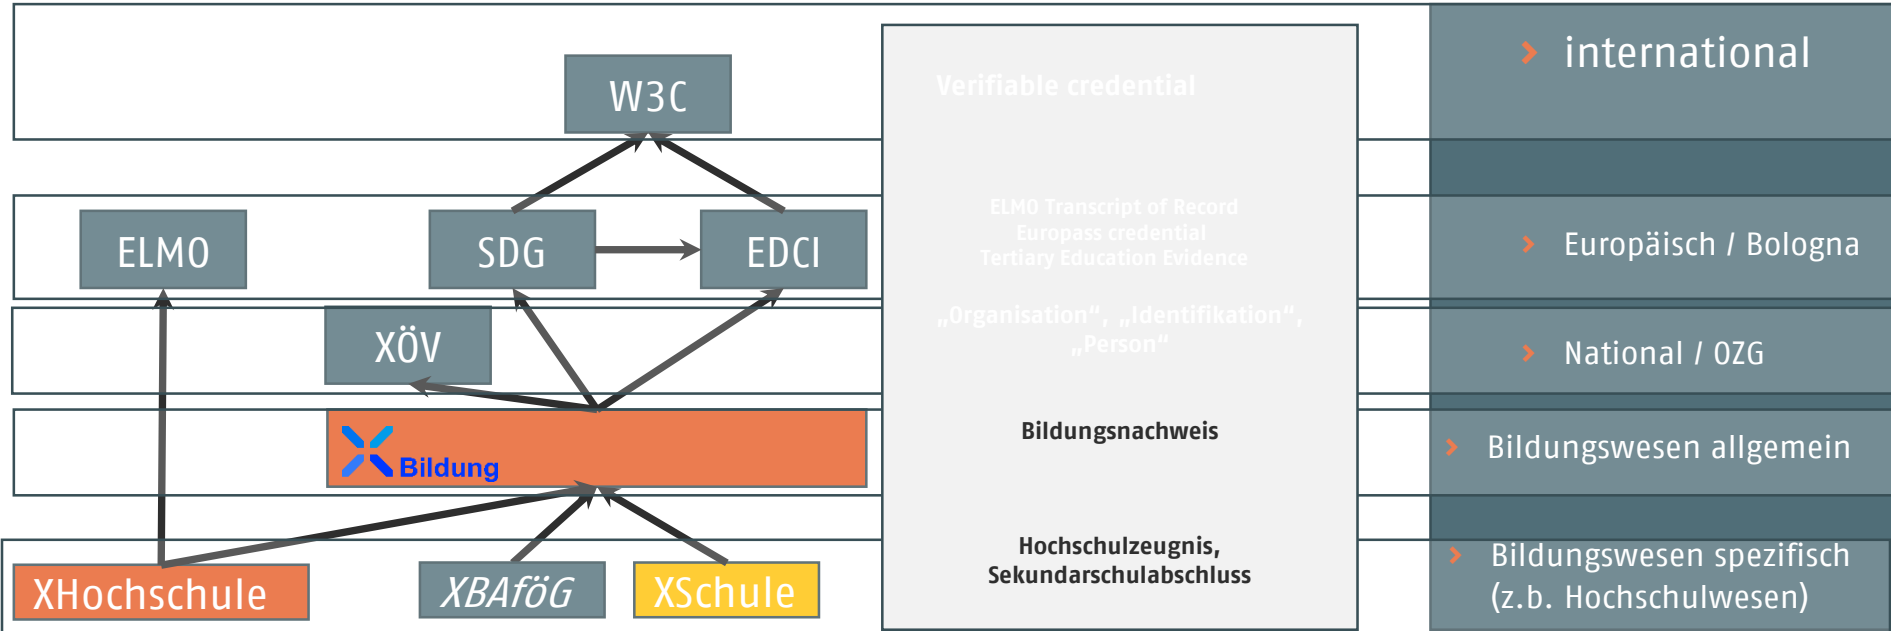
W3C

ELMO

SDG

EDCI

XÖV

Bildung

XHochschule

XBAföG

XSchule

Verifiable credential

ELMO Transcript of Record
Europass credential
Tertiary Education Evidence

„Organisation“, „Identifikation“, „Person“

Bildungsnachweis

Hochschulzeugnis, Sekundarschulabschluss

international

Europäisch / Bologna

National / OZG

Bildungswesen allgemein

Bildungswesen spezifisch (z.b. Hochschulwesen)